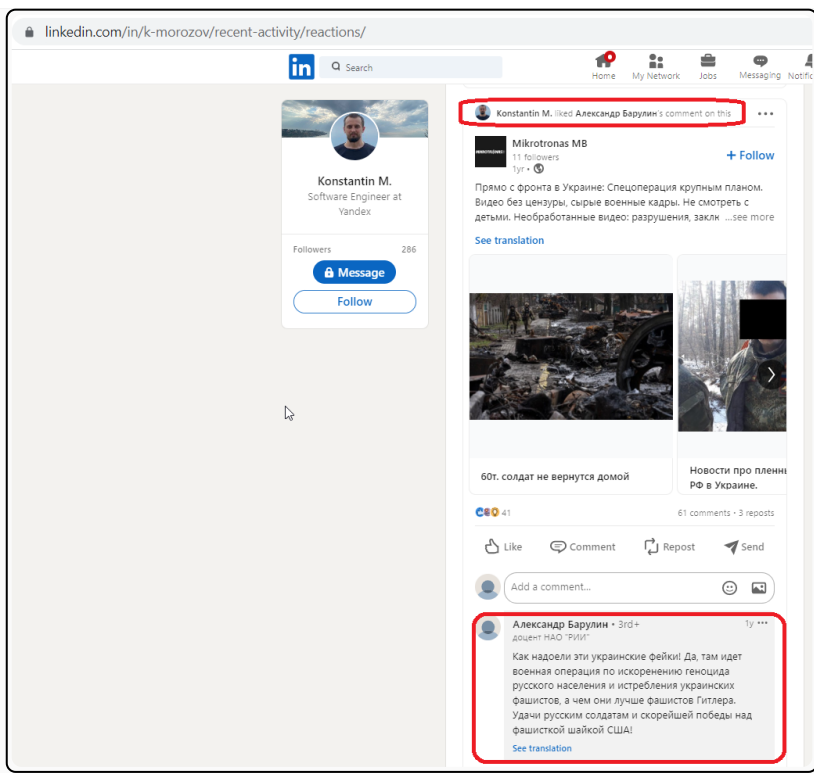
linkedin.com/in/k-morozov/recent-activity/reactions/

in Search

Home My Network Jobs Messaging Notific

Konstantin M.
Software Engineer at Yandex

Followers 286

Message

Follow

Konstantin M. liked Александр Барулин's comment on this

Mikrotronas MB
11 followers
1yr •

+ Follow

Прямо с фронта в Украине: Спецоперация крупным планом. Видео без цензуры, сырые военные кадры. Не смотреть с детьми. Необработанные видео: разрушения, заклк ...see more

See translation

60т. солдат не вернутся домой

Новости про пленны РФ в Украине.

41

61 comments • 3 reposts

Like Comment Repost Send

Add a comment...

Александр Барулин • 3rd+
доцент НАО "РИИ"
1y

Как надоели эти украинские фейки! Да, там идет военная операция по искоренению геноцида русского населения и истребления украинских фашистов, а чем они лучше фашистов Гитлера. Удачи русским солдатам и скорейшей победы над фашисткой шайкой США!

See translation